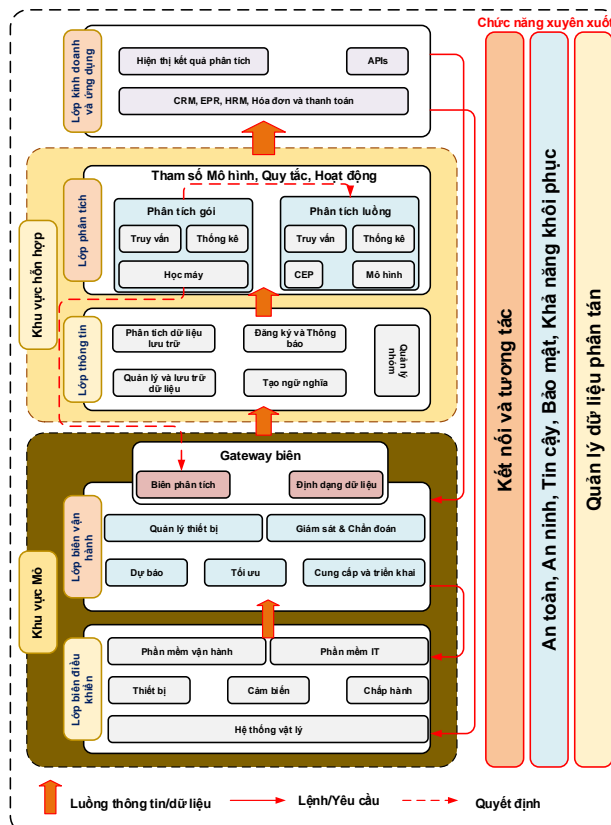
Chức năng xuyên suốt

Lớp kinh doanh và ứng dụng

Hiện thị kết quả phân tích

APIs

CRM, EPR, HRM, Hóa đơn và thanh toán

Khu vực hỗn hợp

Lớp phân tích

Tham số Mô hình, Quy tắc, Hoạt động

Phân tích gói

Truy vấn

Thống kê

Học máy

Phân tích luồng

Truy vấn

Thống kê

CEP

Mô hình

Lớp thông tin

Phân tích dữ liệu lưu trữ

Đăng ký và Thông báo

Quản lý nhóm

Quản lý và lưu trữ dữ liệu

Tạo ngữ nghĩa

Khu vực Mỏ

Gateway biên

Biên phân tích

Định dạng dữ liệu

Lớp biên vận hành

Quản lý thiết bị

Giám sát & Chẩn đoán

Dự báo

Tối ưu

Cung cấp và triển khai

Lớp biên điều khiển

Phần mềm vận hành

Phần mềm IT

Thiết bị

Cảm biến

Chấp hành

Hệ thống vật lý

Kết nối và tương tác

An toàn, An ninh, Tin cậy, Bảo mật, Khả năng khôi phục

Quản lý dữ liệu phân tán

Luồng thông tin/dữ liệu

Lệnh/Yêu cầu

Quyết định